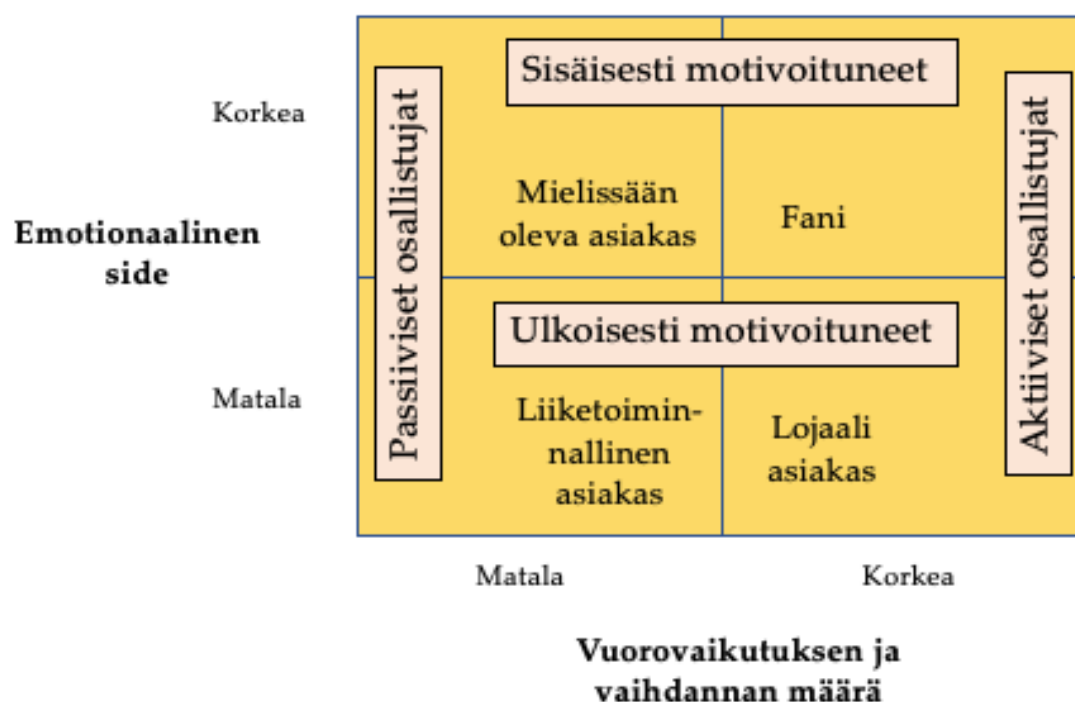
Korkea

Emotionaalinen side

Matala

Passiiviset osallistujat

Sisäisesti motivoituneet

Mielissään oleva asiakas

Fani

Ulkoisesti motivoituneet

Liiketoiminnallinen asiakas

Lojaali asiakas

Aktiiviset osallistujat

Matala

Korkea

Vuorovaikutuksen ja vaihdannan määrä